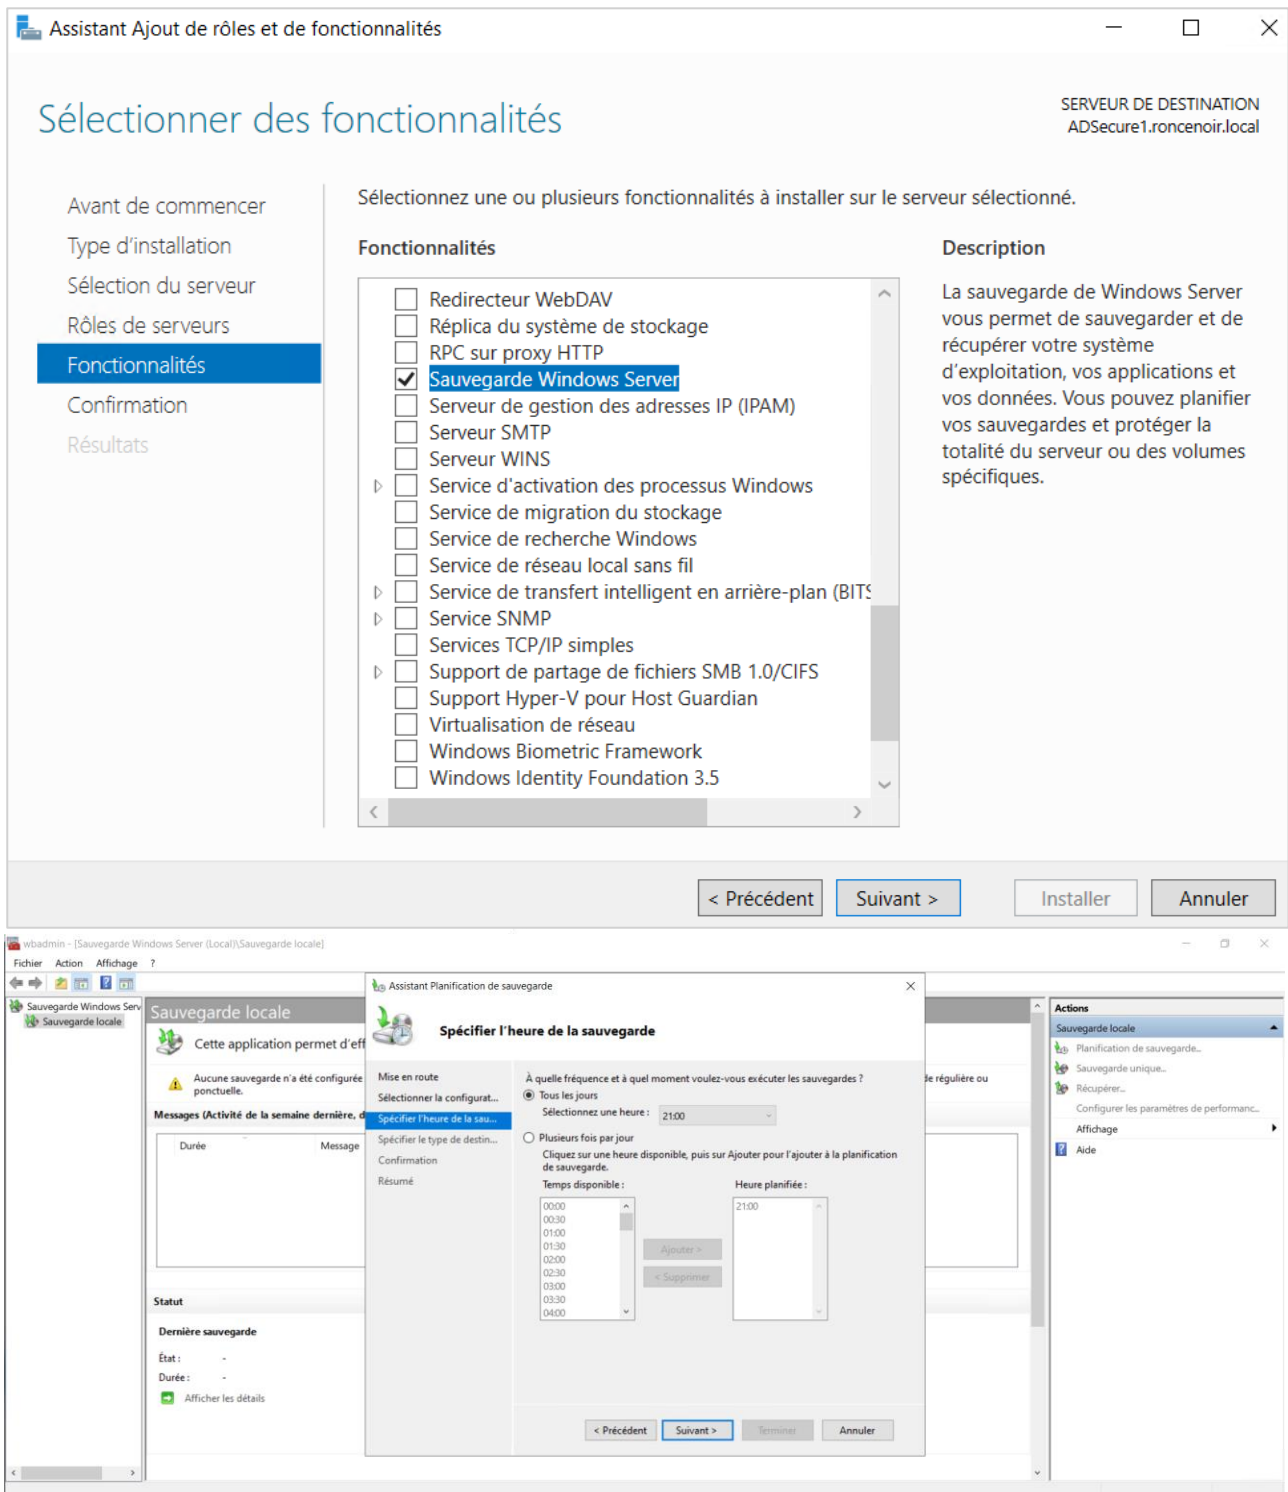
Assistant Ajout de rôles et de fonctionnalités

Sélectionner des fonctionnalités

SERVEUR DE DESTINATION
ADSecure1.roncenoir.local

Avant de commencer
Type d'installation
Sélection du serveur
Rôles de serveurs
Fonctionnalités
Confirmation
Résultats

Sélectionnez une ou plusieurs fonctionnalités à installer sur le serveur sélectionné.

Fonctionnalités

Redirecteur WebDAV
Réplica du système de stockage
RPC sur proxy HTTP
Sauvegarde Windows Server
Serveur de gestion des adresses IP (IPAM)
Serveur SMTP
Serveur WINS
Service d'activation des processus Windows
Service de migration du stockage
Service de recherche Windows
Service de réseau local sans fil
Service de transfert intelligent en arrière-plan (BITS
Service SNMP
Services TCP/IP simples
Support de partage de fichiers SMB 1.0/CIFS
Support Hyper-V pour Host Guardian
Virtualisation de réseau
Windows Biometric Framework
Windows Identity Foundation 3.5

Description

La sauvegarde de Windows Server vous permet de sauvegarder et de récupérer votre système d'exploitation, vos applications et vos données. Vous pouvez planifier vos sauvegardes et protéger la totalité du serveur ou des volumes spécifiques.

< Précédent
Suivant >
Installer
Annuler

wbadmin - [Sauvegarde Windows Server (Local)\Sauvegarde locale]
Fichier Action Affichage ?
Sauvegarde Windows Serv
Sauvegarde locale
Sauvegarde locale
Cette application permet d'eff
Aucune sauvegarde n'a été configurée ponctuelle.
de régulière ou
Messages (Activité de la semaine dernière, d
Durée
Message
Statut
Dernière sauvegarde
État : -
Durée : -
Afficher les détails

Assistant Planification de sauvegarde
Spécifier l'heure de la sauvegarde
Mise en route
Sélectionner la configurat...
Spécifier l'heure de la sau...
Spécifier le type de destin...
Confirmation
Résumé
À quelle fréquence et à quel moment voulez-vous exécuter les sauvegardes ?
Tous les jours
Sélectionnez une heure : 21:00
Plusieurs fois par jour
Cliquez sur une heure disponible, puis sur Ajouter pour l'ajouter à la planification de sauvegarde.
Temps disponible :
00:00
00:30
01:00
01:30
02:00
02:30
03:00
03:30
04:00
Ajouter >
< Supprimer
Heure planifiée :
21:00
< Précédent
Suivant >
Terminer
Annuler

Actions
Sauvegarde locale
Planification de sauvegarde...
Sauvegarde unique...
Récupérer...
Configurer les paramètres de performanc...
Affichage
Aide